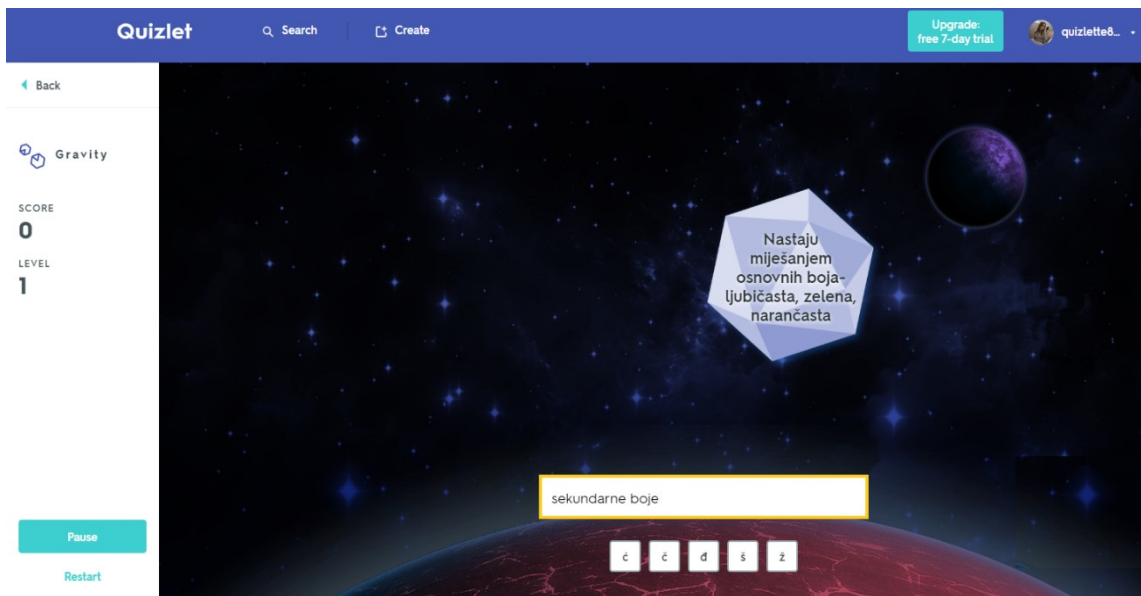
Quizlet
Search
Create
Upgrade: free 7-day trial
quizlette8...

Back

Gravity

SCORE
0
LEVEL
1

Pause
Restart

Nastaju miješanjem osnovnih boja- ljubičasta, zelena, narančasta

sekundarne boje

ć
č
đ
š
ž